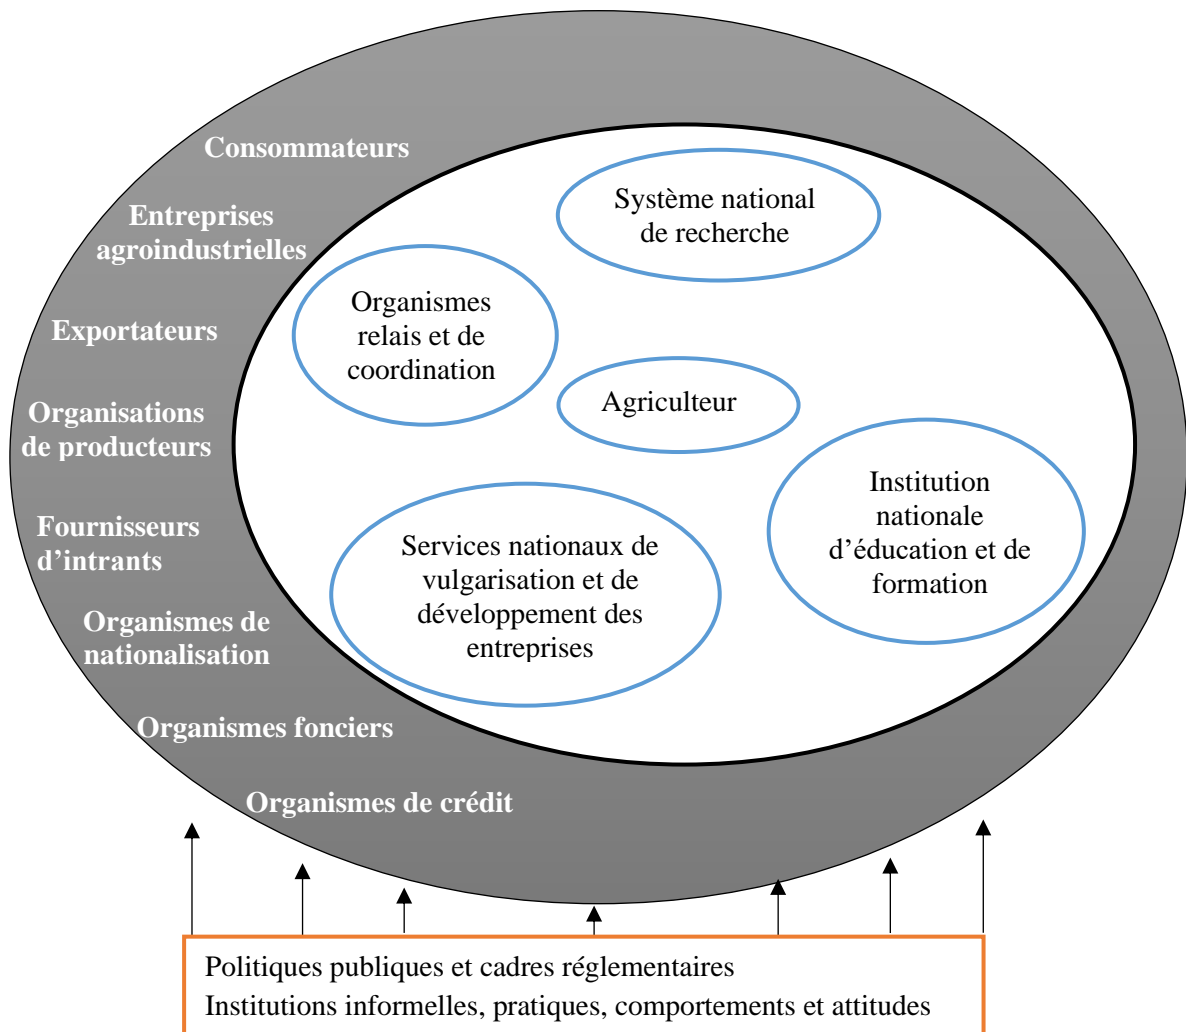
Consommateurs

Entreprises agroindustrielles

Exportateurs

Organisations de producteurs

Fournisseurs d'intrants

Organismes de nationalisation

Organismes fonciers

Organismes de crédit

Système national de recherche

Organismes relais et de coordination

Agriculteur

Institution nationale d'éducation et de formation

Services nationaux de vulgarisation et de développement des entreprises

Politiques publiques et cadres réglementaires
Institutions informelles, pratiques, comportements et attitudes